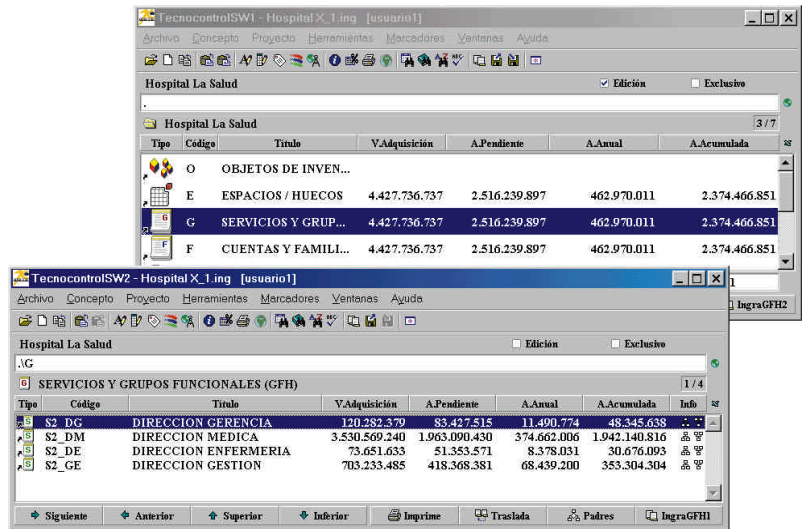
TecnocontrolSW1 - Hospital X_1.ing [usuario1]

Archivo Concepto Proyecto Herramientas Marcadores Ventanas Ayuda

Hospital La Salud

Edición

Exclusivo

.

Hospital La Salud

3 / 7

| Tipo | Código | Título | V.Adquisición | A.Pendiente | A.Anual | A.Acumulada |
|---|---|---|---|---|---|---|
| | O | OBJETOS DE INVEN... | | | | |
| | E | ESPACIOS / HUECOS | 4.427.736.737 | 2.516.239.897 | 462.970.011 | 2.374.466.851 |
| | G | SERVICIOS Y GRUP... | 4.427.736.737 | 2.516.239.897 | 462.970.011 | 2.374.466.851 |
| | F | CUENTAS Y FAMILI... | 4.427.736.737 | 2.516.239.897 | 462.970.011 | 2.374.466.851 |

IngraGFH2

TecnocontrolSW2 - Hospital X_1.ing [usuario1]

Archivo Concepto Proyecto Herramientas Marcadores Ventanas Ayuda

Hospital La Salud

Edición

Exclusivo

.\G

SERVICIOS Y GRUPOS FUNCIONALES (GFH)

1 / 4

| Tipo | Código | Título | V.Adquisición | A.Pendiente | A.Anual | A.Acumulada | Info |
|---|---|---|---|---|---|---|---|
| | S2_DG | DIRECCION GERENCIA | 120.282.379 | 83.427.515 | 11.490.774 | 48.345.638 | |
| | S2_DM | DIRECCION MEDICA | 3.530.569.240 | 1.963.090.430 | 374.662.006 | 1.942.140.816 | |
| | S2_DE | DIRECCION ENFERMERIA | 73.651.633 | 51.353.571 | 8.378.031 | 30.676.093 | |
| | S2_GE | DIRECCION GESTION | 703.233.485 | 418.368.381 | 68.439.200 | 353.304.304 | |

Siguiente Anterior Superior Inferior Imprime Traslada Padres IngraGFH1